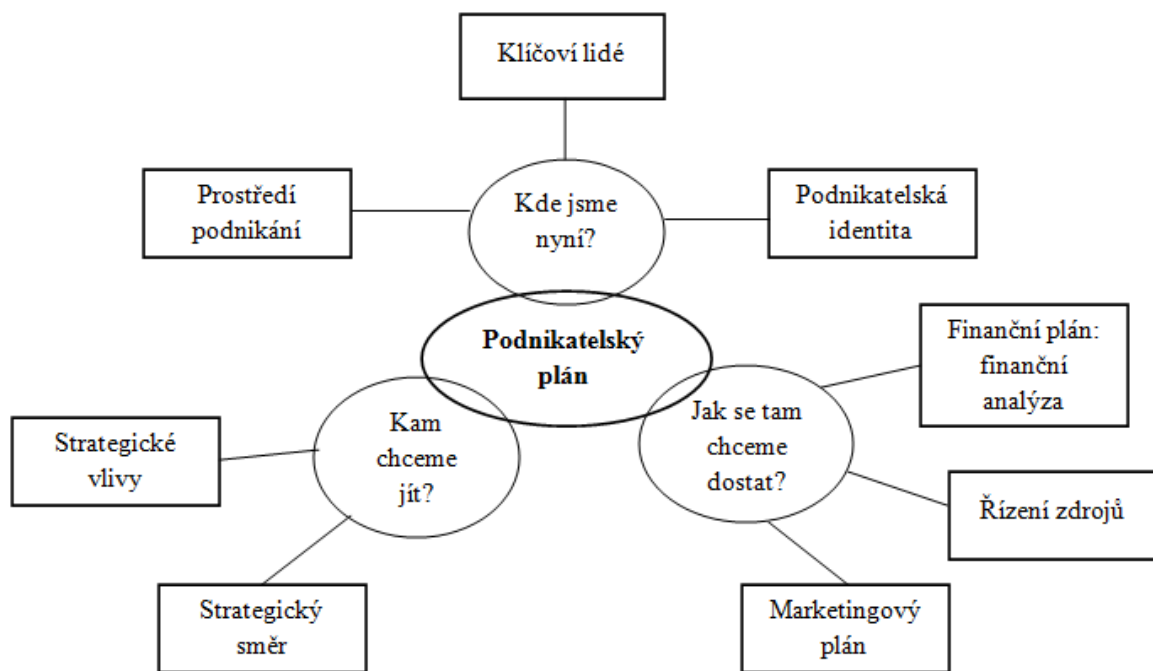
Klíčoví lidé

Prostředí podnikání

Kde jsme nyní?

Podnikatelská identita

Podnikatelský plán

Finanční plán: finanční analýza

Strategické vlivy

Kam chceme jít?

Jak se tam chceme dostat?

Řízení zdrojů

Strategický směr

Marketingový plán